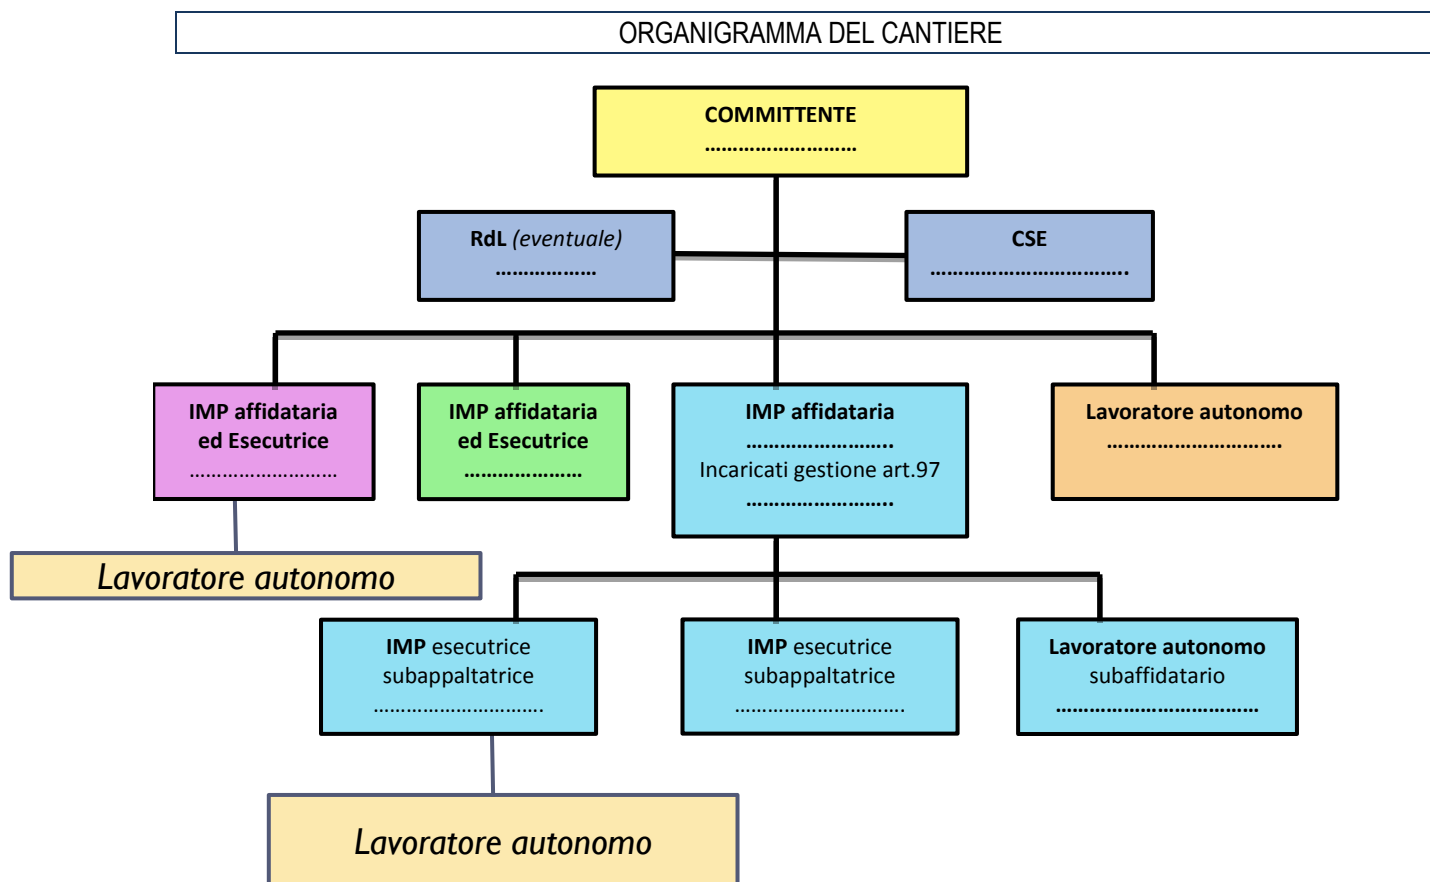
ORGANIGRAMMA DEL CANTIERE

COMMITTENTE
……………………..

RdL (eventuale)
………………

CSE
……………………………..

IMP affidataria ed Esecutrice
………………………

IMP affidataria ed Esecutrice
…………………

IMP affidataria
……………………..
Incaricati gestione art.97
……………………..

Lavoratore autonomo
…………………………

Lavoratore autonomo

IMP esecutrice subappaltatrice
…………………………..

IMP esecutrice subappaltatrice
…………………………..

Lavoratore autonomo subaffidatario
………………………………

Lavoratore autonomo